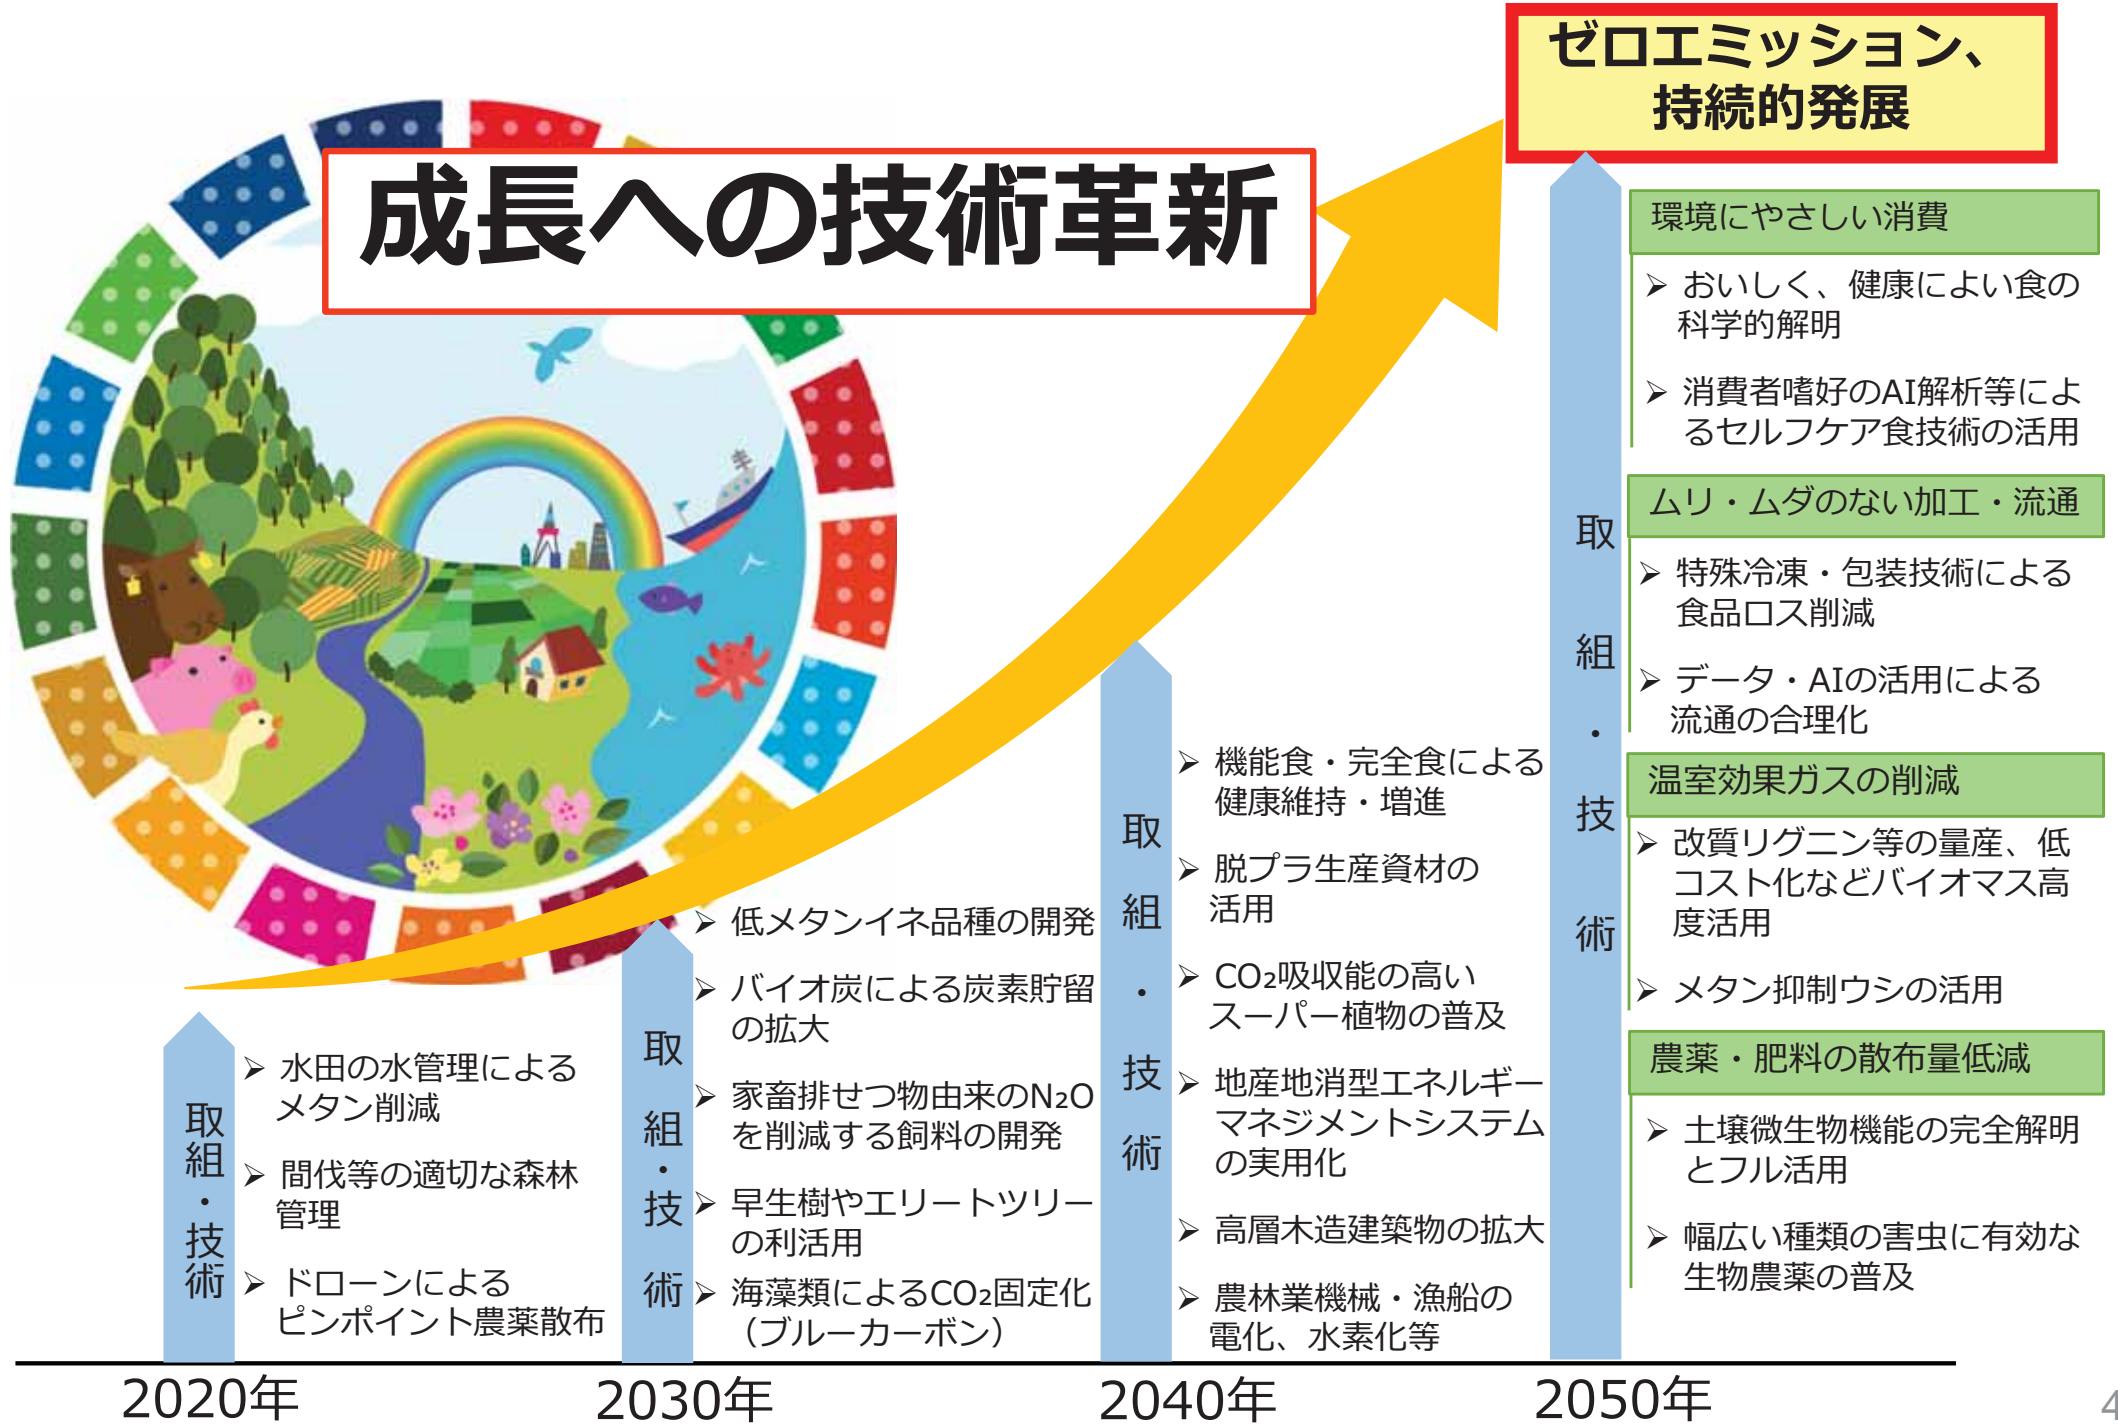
ゼロエミッション、
持続的発展

成長への技術革新

取組・技術
➢ 水田の水管理によるメタン削減
➢ 間伐等の適切な森林管理
➢ ドローンによるピンポイント農薬散布

取組・技術
➢ 低メタンイネ品種の開発
➢ バイオ炭による炭素貯留の拡大
➢ 家畜排せつ物由来の$N_2O$を削減する飼料の開発
➢ 早生樹やエリートツリーの利活用
➢ 海藻類による$CO_2$固定化（ブルーカーボン）

取組・技術
➢ 機能食・完全食による健康維持・増進
➢ 脱プラ生産資材の活用
➢ $CO_2$吸収能の高いスーパー植物の普及
➢ 地産地消型エネルギーマネジメントシステムの実用化
➢ 高層木造建築物の拡大
➢ 農林業機械・漁船の電化、水素化等

取組・技術

環境にやさしい消費
➢ おいしく、健康によい食の科学的解明
➢ 消費者嗜好のAI解析等によるセルフケア食技術の活用

ムリ・ムダのない加工・流通
➢ 特殊冷凍・包装技術による食品ロス削減
➢ データ・AIの活用による流通の合理化

温室効果ガスの削減
➢ 改質リグニン等の量産、低コスト化などバイオマス高度活用
➢ メタン抑制ウシの活用

農薬・肥料の散布量低減
➢ 土壌微生物機能の完全解明とフル活用
➢ 幅広い種類の害虫に有効な生物農薬の普及

2020年
2030年
2040年
2050年
4